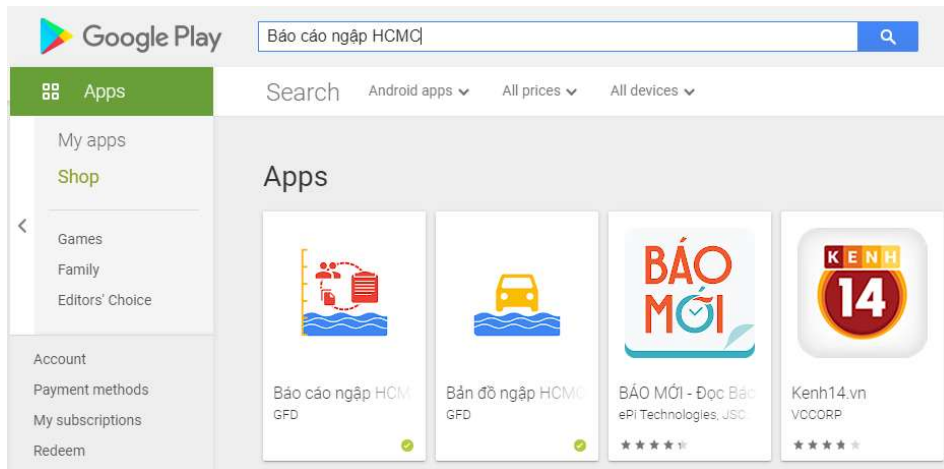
Google Play

Báo cáo ngập HCMC

Apps

My apps

Shop

Games

Family

Editors' Choice

Account

Payment methods

My subscriptions

Redeem

Search

Android apps

All prices

All devices

Apps

Báo cáo ngập HCM
GFD

Bản đồ ngập HCMC
GFD

BÁO MỚI

BÁO MỚI - Đọc Báo
ePI Technologies, JSC

KENH 14

Kenh14.vn
VCCORP